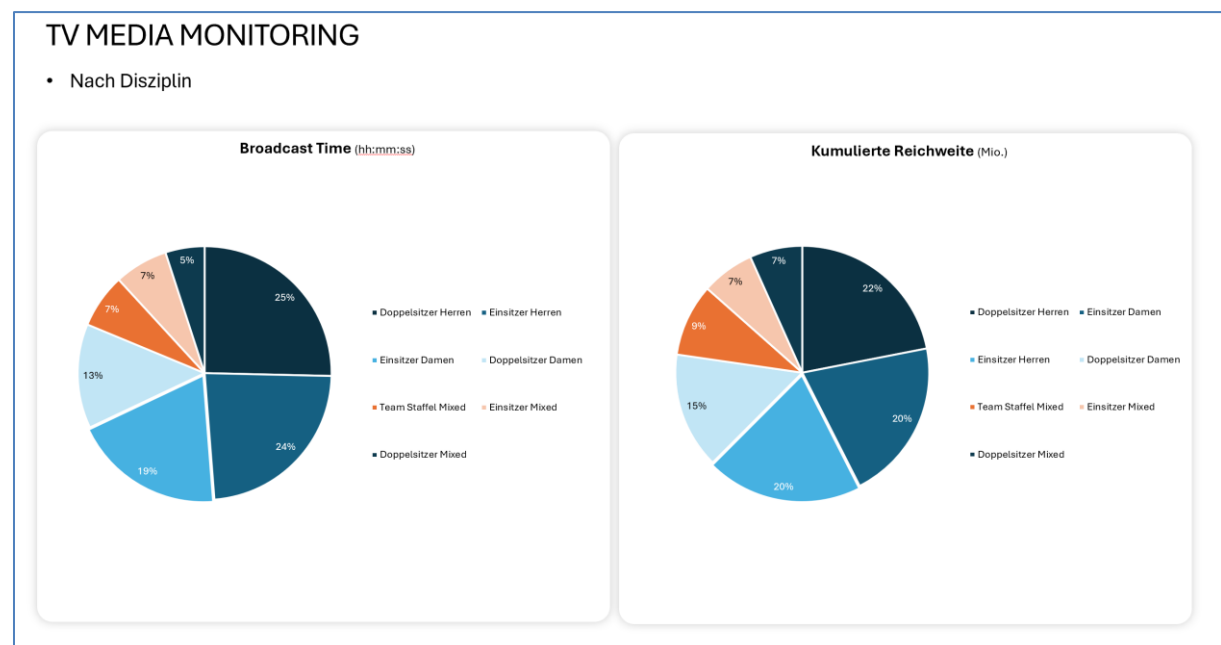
TV MEDIA MONITORING

• Nach Disziplin

Broadcast Time (hh:mm:ss)

25%
24%
19%
13%
7%
7%
5%

Doppelsitzer Herren
Einsitzer Herren
Einsitzer Damen
Doppelsitzer Damen
Team Staffel Mixed
Einsitzer Mixed
Doppelsitzer Mixed

Kumulierte Reichweite (Mio.)

22%
20%
20%
15%
9%
7%
7%

Doppelsitzer Herren
Einsitzer Damen
Einsitzer Herren
Doppelsitzer Damen
Team Staffel Mixed
Einsitzer Mixed
Doppelsitzer Mixed